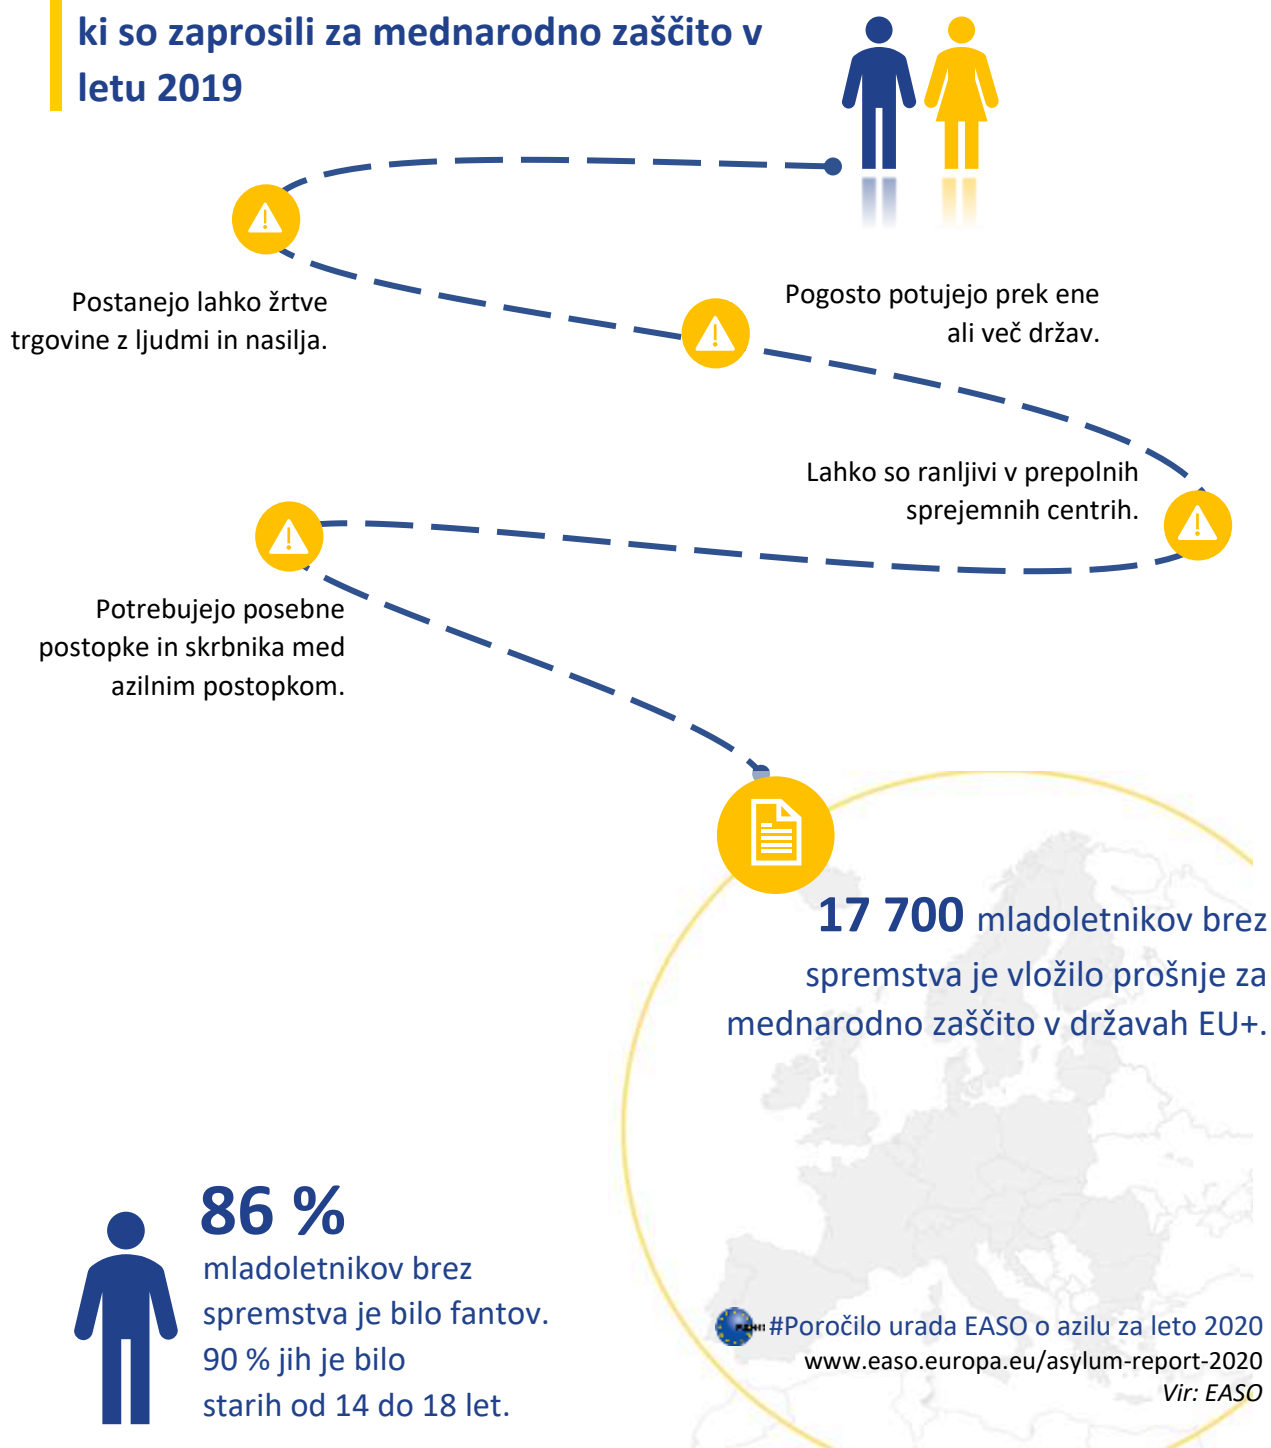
ki so zaprosili za mednarodno zaščito v letu 2019

Postanejo lahko žrtve trgovine z ljudmi in nasilja.

Pogosto potujejo prek ene ali več držav.

Lahko so ranljivi v prepolnih sprejemnih centrih.

Potrebujejo posebne postopke in skrbnika med azilnim postopkom.

17 700 mladoletnikov brez spremstva je vložilo prošnje za mednarodno zaščito v državah EU+.

86 %
mladoletnikov brez spremstva je bilo fantov.
90 % jih je bilo starih od 14 do 18 let.

#Poročilo urada EASO o azilu za leto 2020
www.easo.europa.eu/asylum-report-2020
Vir: EASO